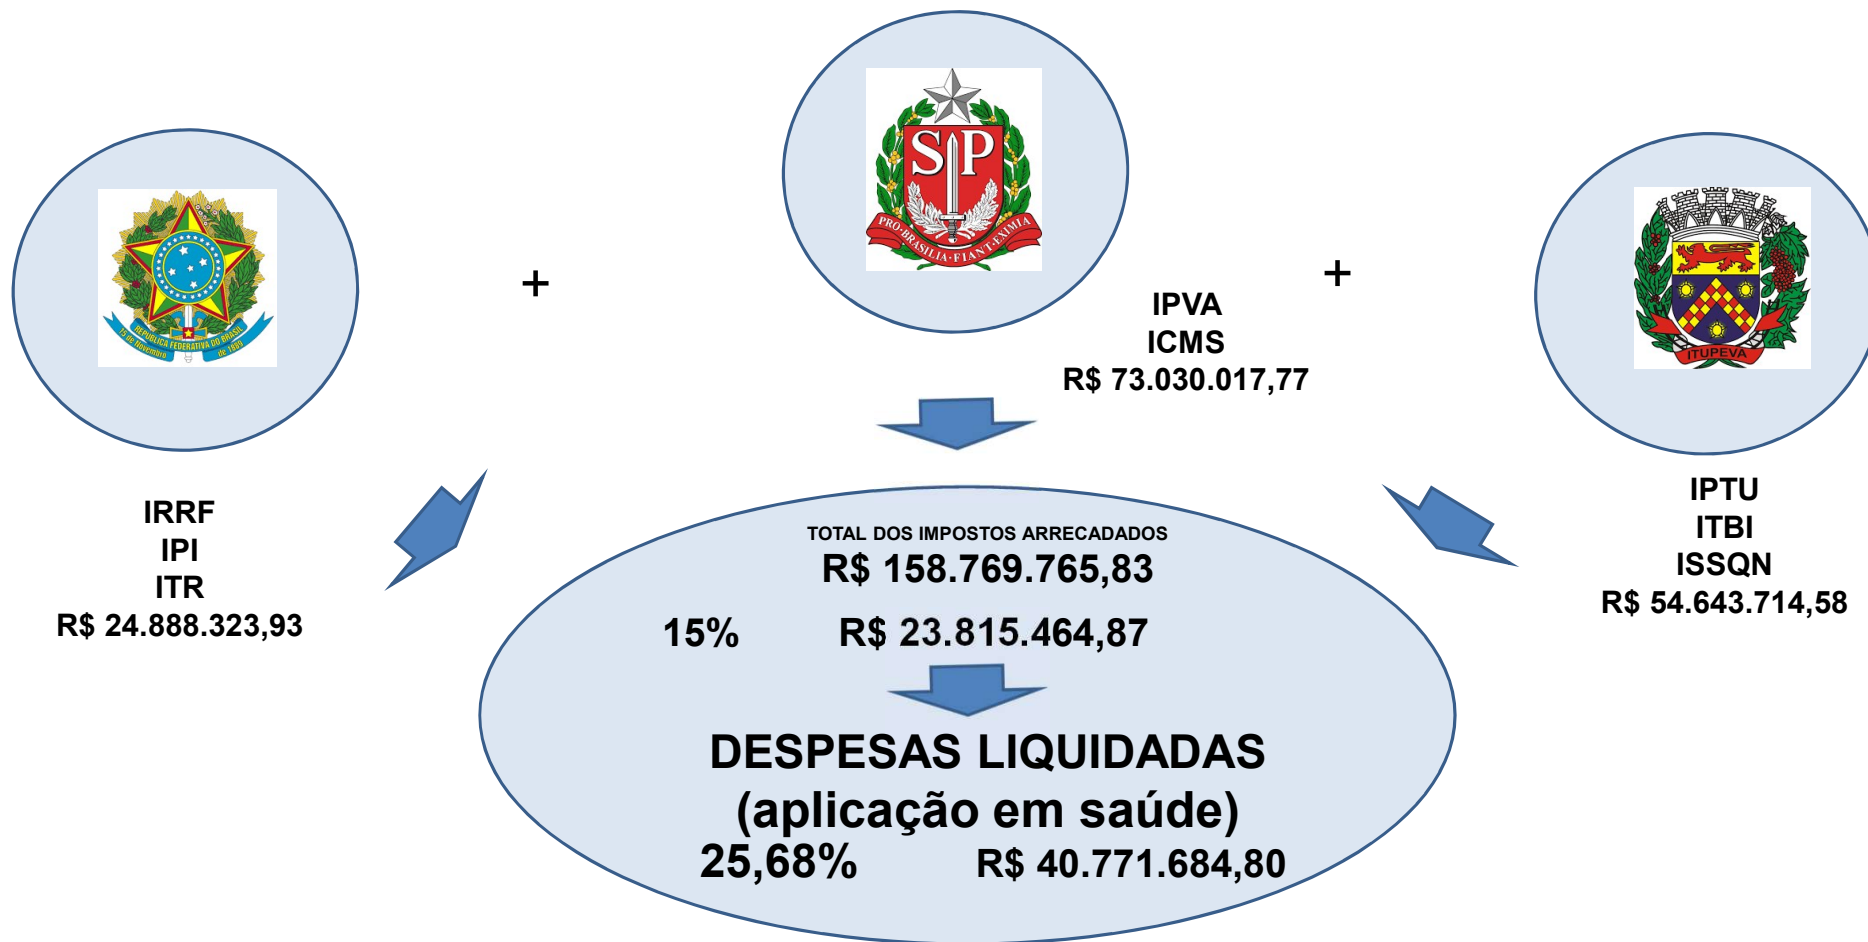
REPÚBLICA FEDERATIVA DO BRASIL
15 de novembro de 1889

+

S P
PRO BRASILIA FIANT EXIMIA

+

ITUPEVA

IPVA
ICMS
R$ 73.030.017,77

IRRF
IPI
ITR
R$ 24.888.323,93

IPTU
ITBI
ISSQN
R$ 54.643.714,58

TOTAL DOS IMPOSTOS ARRECADADOS
R$ 158.769.765,83

15% R$ 23.815.464,87

DESPESAS LIQUIDADAS
(aplicação em saúde)
25,68% R$ 40.771.684,80